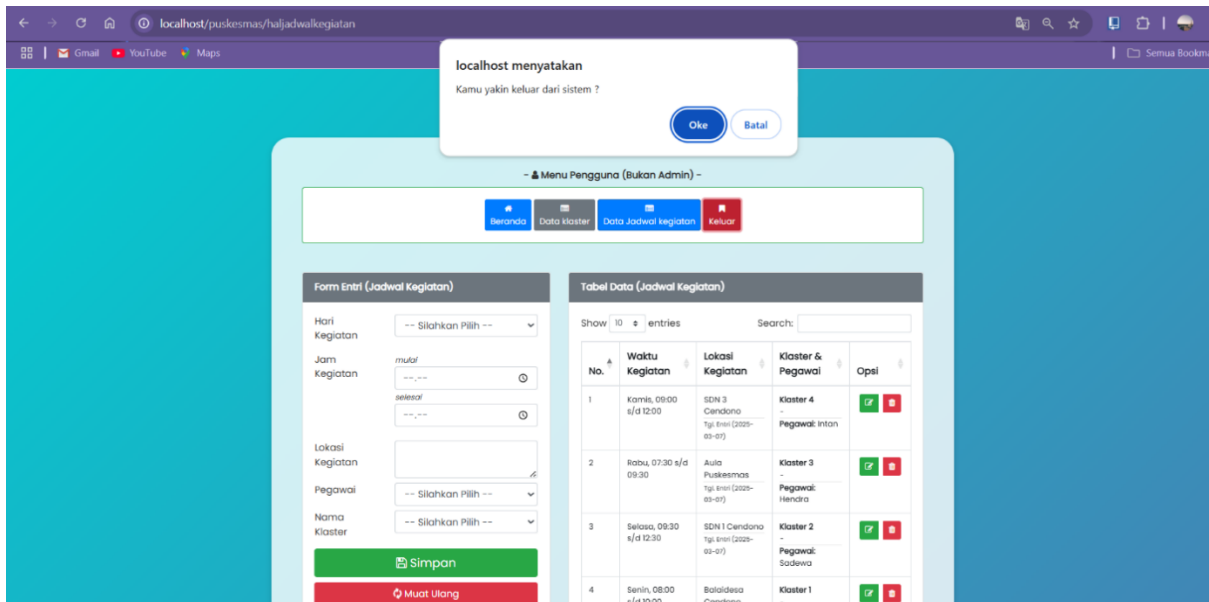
localhost/puskesmas/haljadwalkegiatan

Gmail YouTube Maps

Semua Bookma

localhost menyatakan

Kamu yakin keluar dari sistem ?

Oke Batal

- Menu Pengguna (Bukan Admin) -

Beranda Data klaster Data Jadwal kegiatan Keluar

Form Entri (Jadwal Kegiatan)

Hari Kegiatan -- Silahkan Pilih --

Jam Kegiatan mulai --.-- selesai --.--

Lokasi Kegiatan

Pegawai -- Silahkan Pilih --

Nama Klaster -- Silahkan Pilih --

Simpan

Muat Ulang

Tabel Data (Jadwal Kegiatan)

Show 10 entries Search:

| No. | Waktu Kegiatan | Lokasi Kegiatan | Klaster & Pegawai | Opsi |
|---|---|---|---|---|
| 1 | Kamis, 09:00 s/d 12:00 | SDN 3 Cendono Tgl. Entri (2025-03-07) | Klaster 4 - Pegawai: Intan | |
| 2 | Rabu, 07:30 s/d 09:30 | Aula Puskesmas Tgl. Entri (2025-03-07) | Klaster 3 - Pegawai: Hendra | |
| 3 | Selasa, 09:30 s/d 12:30 | SDN 1 Cendono Tgl. Entri (2025-03-07) | Klaster 2 - Pegawai: Sadewa | |
| 4 | Senin, 08:00 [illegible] | Balaidesa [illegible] | Klaster 1 | |